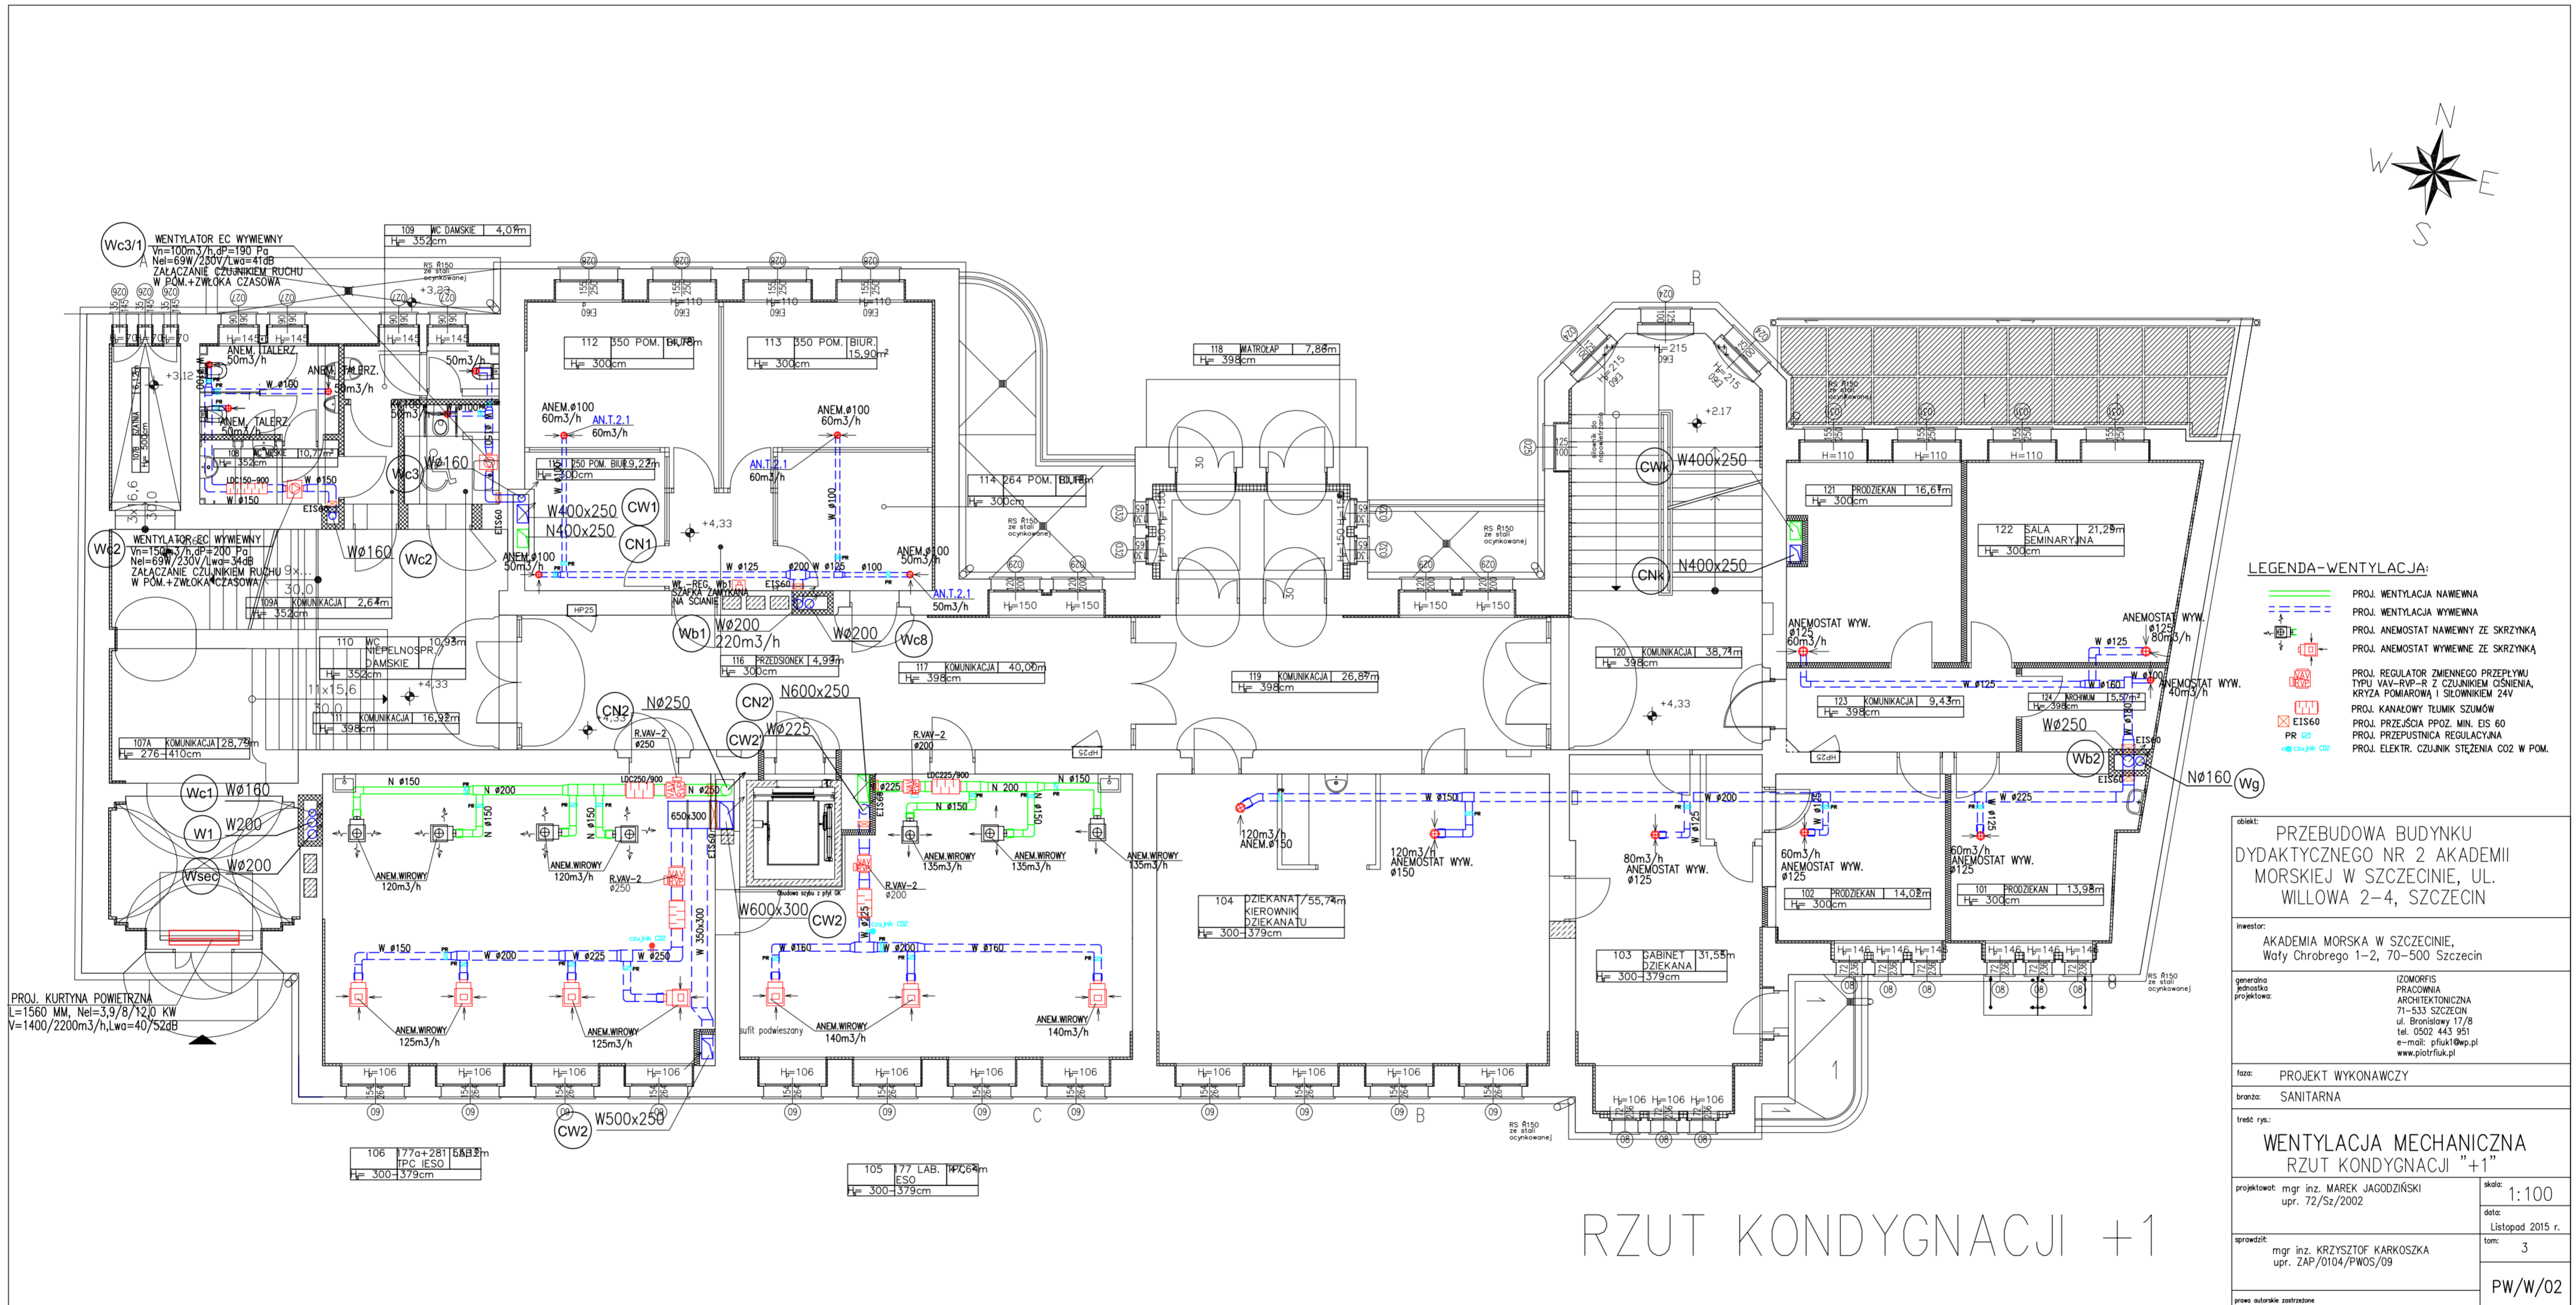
N
W
E
S

Wc3/1 WENTYLATOR EC WYWIEWNY
Vn=100m3/h,dP=190 Pa
Nel=69W/230V/Lwa=41dB
ZAŁĄCZANIE CZUJNIKIEM RUCHU
W POM.+ZWŁOKA CZASOWA

Wc2 WENTYLATOR EC WYWIEWNY
Vn=150m3/h,dP=200 Pa
Nel=69W/230V/Lwa=34dB
ZAŁĄCZANIE CZUJNIKIEM RUCHU
W POM.+ZWŁOKA CZASOWA

109 WC DAMSKIE 4,01m² H= 352cm
112 350 POM. BIUR. H= 300cm
113 350 POM. BIUR. 15,90m² H= 300cm
118 WIATROŁAP 7,88m H= 398cm
115 250 POM. BIUR. 9,22m H= 300cm
114 264 POM. BIUR. H= 300cm
121 PRODZIEKAN 16,61m H= 300cm
122 SALA SEMINARYJNA 21,29m H= 300cm
109A KOMUNIKACJA 2,64m H= 352cm
110 WC NIEPEŁNOSPR. DAMSKIE 10,93m H= 352cm
111 KOMUNIKACJA 16,92m H= 398cm
107A KOMUNIKACJA 28,79m H= 276-410cm
116 PRZEDSIONEK 4,99m H= 300cm
117 KOMUNIKACJA 40,06m H= 398cm
119 KOMUNIKACJA 26,87m H= 398cm
120 KOMUNIKACJA 38,71m H= 398cm
123 KOMUNIKACJA 9,43m H= 398cm
124 ARCHIWUM 5,57m² H= 398cm
104 DZIEKANAT/KIEROWNIK DZIEKANATU 55,74m H= 300-379cm
103 GABINET DZIEKANA 31,55m H= 300-379cm
102 PRODZIEKAN 14,02m H= 300cm
101 PRODZIEKAN 13,98m H= 300cm
106 177a+281 TPC IESO 58,32m H= 300-379cm
105 177 LAB. ESO 47,64m H= 300-379cm

W400x250 N400x250 CW1 CN1 CWk W400x250 CNk N400x250 Wc3 Wø160 Wc2 Wø160 Wb1 Wø200 220m3/h Wø200 Wc8 CN2 Nø250 CN2 N600x250 CW2 Wø225 W600x300 CW2 W500x250 CW2 Wc1 Wø160 W1 W200 Wsec Wø200 Wb2 Wø250 Nø160 Wg

ANEM.ø100 60m3/h AN.T.2.1 60m3/h
ANEM.ø100 60m3/h
AN.T.2.1 60m3/h
ANEM.ø100 50m3/h
ANEM.ø100 50m3/h AN.T.2.1 50m3/h
ANEM. TALERZ 50m3/h
ANEM. TALERZ 50m3/h
ANEM. TALERZ 50m3/h
ANEMOSTAT WYW. ø125 60m3/h
ANEMOSTAT WYW. ø125 80m3/h
ANEMOSTAT WYW. 40m3/h
120m3/h ANEM.ø150
120m3/h ANEMOSTAT WYW. ø150
80m3/h ANEMOSTAT WYW. ø125
60m3/h ANEMOSTAT WYW. ø125
60m3/h ANEMOSTAT WYW. ø125
ANEM.WIROWY 120m3/h
ANEM.WIROWY 120m3/h
ANEM.WIROWY 135m3/h
ANEM.WIROWY 135m3/h
ANEM.WIROWY 135m3/h
ANEM.WIROWY 125m3/h
ANEM.WIROWY 125m3/h
ANEM.WIROWY 140m3/h
ANEM.WIROWY 140m3/h
R.VAV-2 ø250
R.VAV-2 ø200
R.VAV-2 ø250
R.VAV-2 ø200
LDC250/900 LDC225/900 LDC150-900
650x300 W 350x300
WC -REG. Wb1 SZAFKA ZAMYKANA NA ŚCIANIE
sufit podwieszany
+4,33 +3,12 +3,23 +2,17

PROJ. KURTYNA POWIETRZNA
L=1560 MM, Nel=3,9/8/12,0 KW
V=1400/2200m3/h,Lwa=40/52dB

RS ř150 ze stali ocynkowanej

LEGENDA-WENTYLACJA:
PROJ. WENTYLACJA NAWIEWNA
PROJ. WENTYLACJA WYWIEWNA
PROJ. ANEMOSTAT NAWIEWNY ZE SKRZYNKĄ
PROJ. ANEMOSTAT WYWIEWNE ZE SKRZYNKĄ
PROJ. REGULATOR ZMIENNEGO PRZEPŁYWU TYPU VAV-RVP-R Z CZUJNIKIEM CIŚNIENIA, KRYZA POMIAROWĄ I SIŁOWNIKIEM 24V
PROJ. KANAŁOWY TŁUMIK SZUMÓW
EIS60 PROJ. PRZEJŚCIA PPOZ. MIN. EIS 60
PR PROJ. PRZEPUSTNICA REGULACYJNA
czujnik CO2 PROJ. ELEKTR. CZUJNIK STĘŻENIA CO2 W POM.

obiekt: PRZEBUDOWA BUDYNKU DYDAKTYCZNEGO NR 2 AKADEMII MORSKIEJ W SZCZECINIE, UL. WILLOWA 2-4, SZCZECIN
inwestor: AKADEMIA MORSKA W SZCZECINIE, Wały Chrobrego 1-2, 70-500 Szczecin
generalna jednostka projektowa: IZOMORFIS PRACOWNIA ARCHITEKTONICZNA 71-533 SZCZECIN ul. Bronisławy 17/8 tel. 0502 443 951 e-mail: pfiuk1@wp.pl www.piotrfiuk.pl
faza: PROJEKT WYKONAWCZY
branża: SANITARNA
treść rys.: WENTYLACJA MECHANICZNA RZUT KONDYGNACJI "+1"
projektował: mgr inż. MAREK JAGODZIŃSKI upr. 72/Sz/2002
skala: 1:100
data: Listopad 2015 r.
sprawdził: mgr inż. KRZYSZTOF KARKOSZKA upr. ZAP/0104/PWOS/09
tom: 3
PW/W/02
prawa autorskie zastrzeżone

RZUT KONDYGNACJI +1